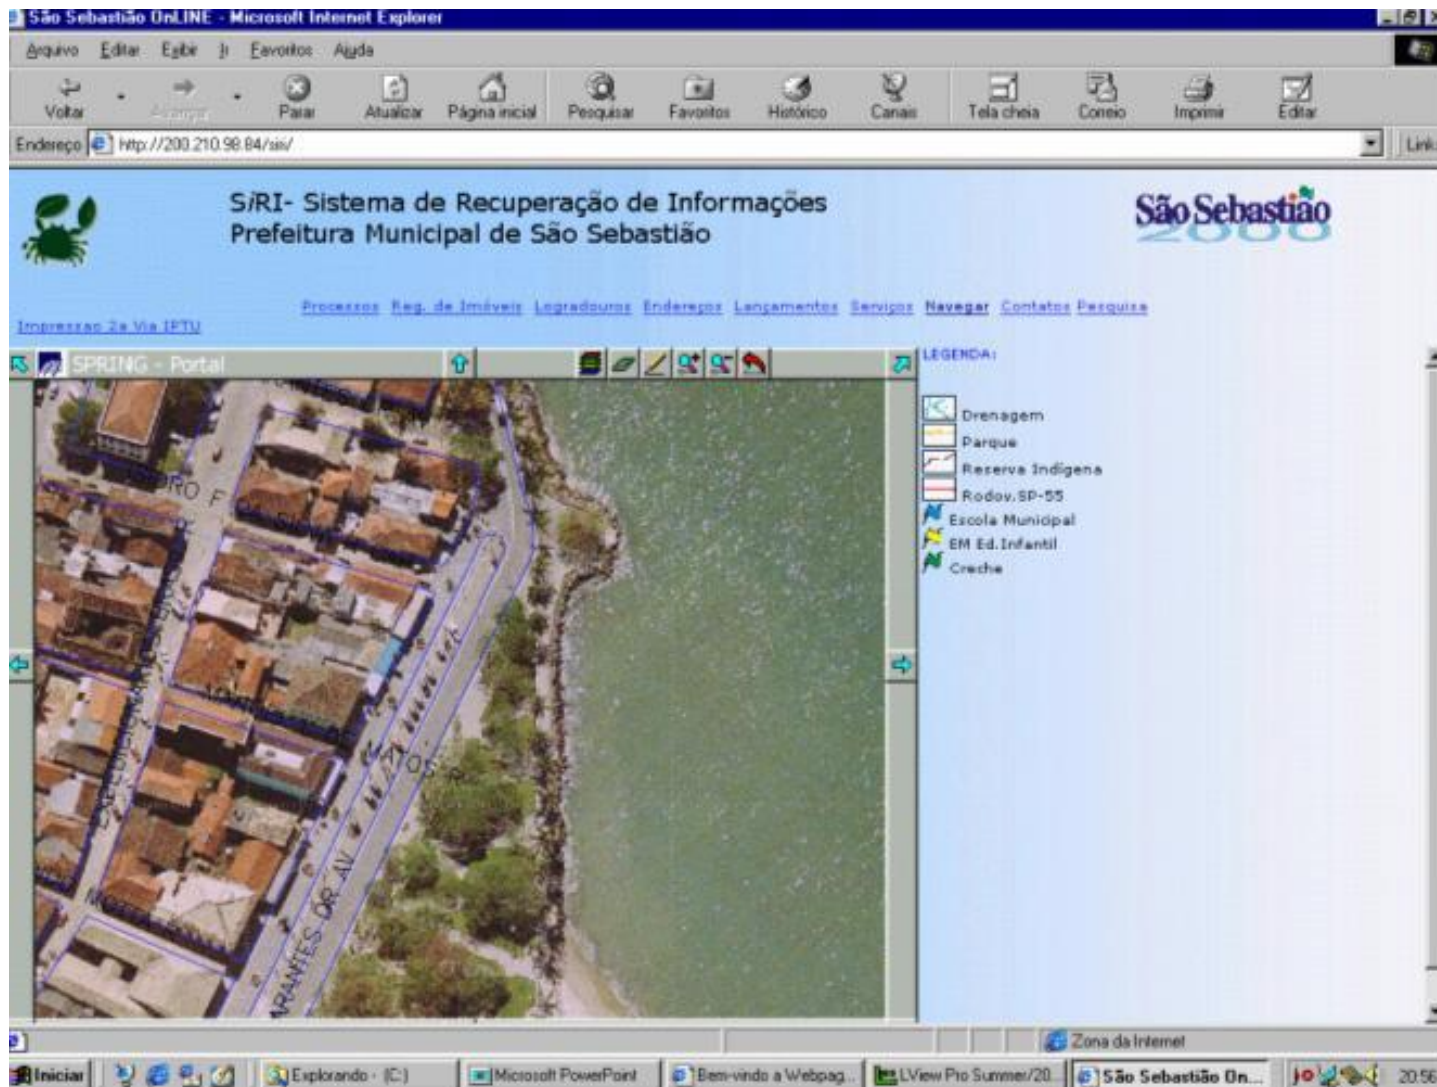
São Sebastião OnLINE - Microsoft Internet Explorer

Arquivo Editar Exibir Ir Favoritos Ajuda

Voltar Avançar Parar Atualizar Página inicial Pesquisar Favoritos Histórico Canais Tela cheia Correio Imprimir Editar

Endereço http://200.210.98.84/siri/

Links

SiRI- Sistema de Recuperação de Informações
Prefeitura Municipal de São Sebastião

São Sebastião 2000

Processos Reg. de Imóveis Logradouros Endereços Lançamentos Serviços Navegar Contatos Pesquisa

Impressao 2a Via IPTU

SPRING - Portal

PRO F

TOS R

ARANTES DR AV

LEGENDA:

Drenagem
Parque
Reserva Indígena
Rodov.SP-55
Escola Municipal
EM Ed.Infantil
Creche

Zona da Internet

Iniciar Explorando - (C:) Microsoft PowerPoint Bem-vindo a Webpag... LView Pro Summer/20... São Sebastião On... 20:56